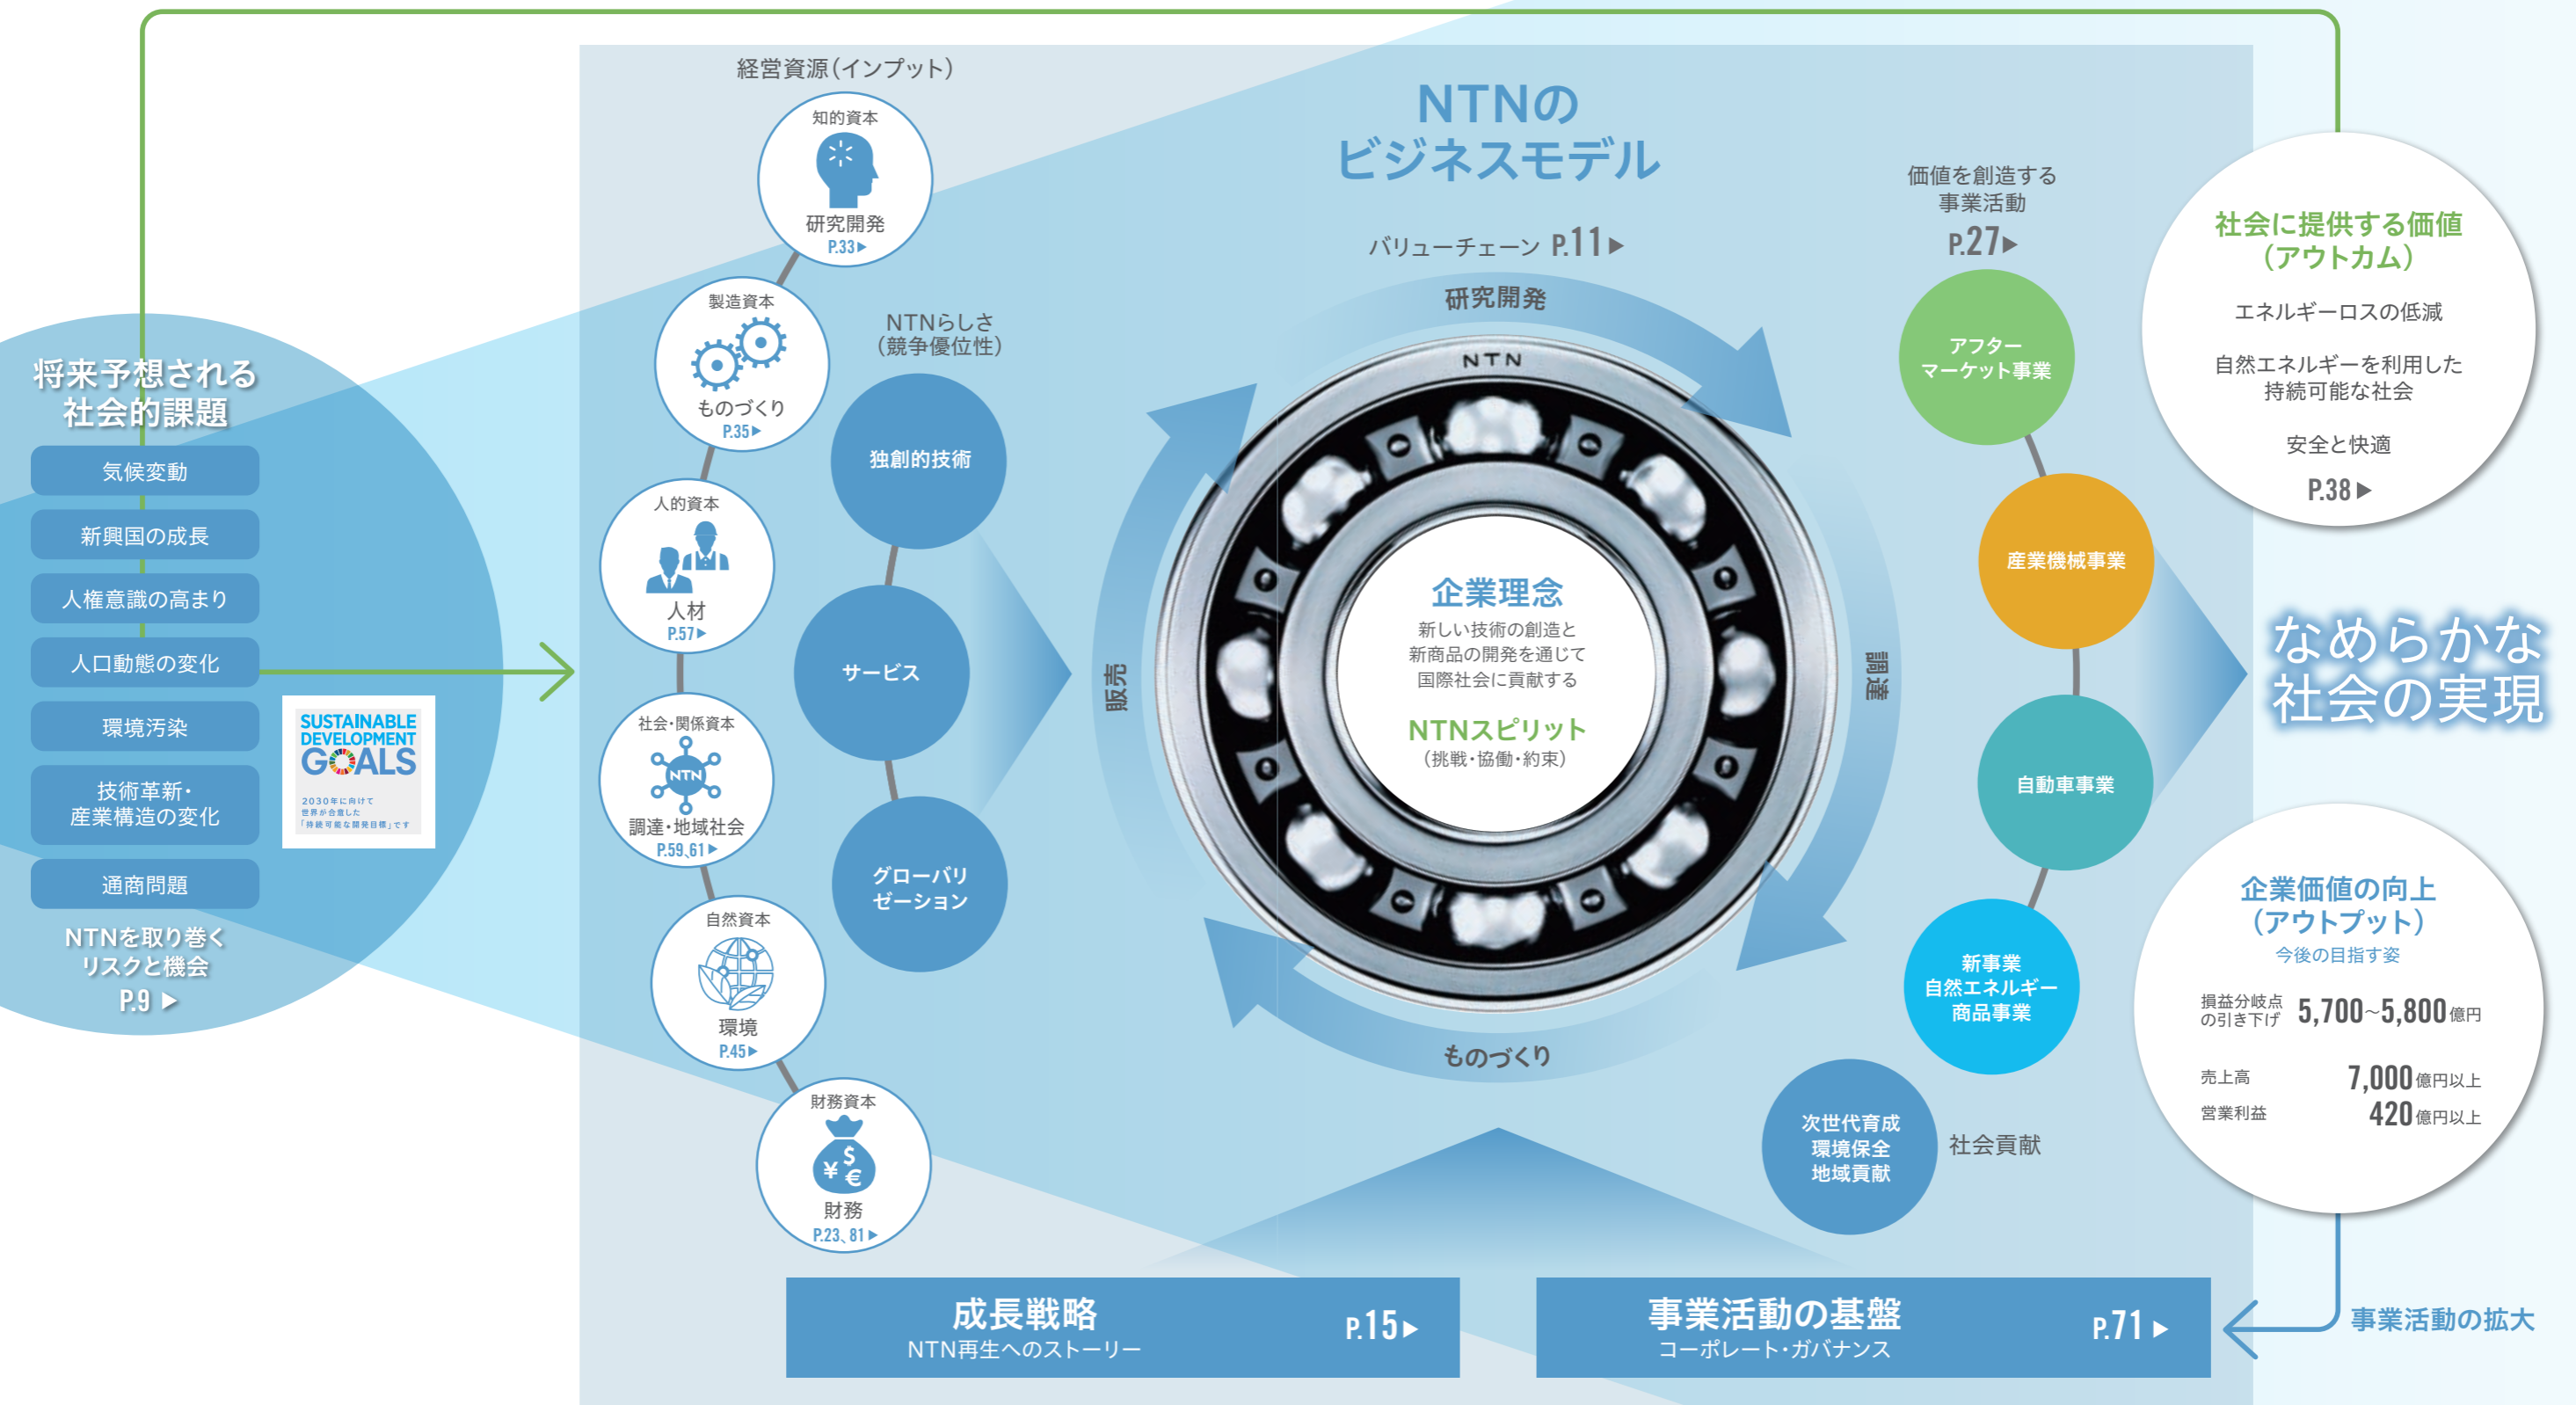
将来予想される社会的課題

気候変動

新興国の成長

人権意識の高まり

人口動態の変化

環境汚染

技術革新・産業構造の変化

通商問題

NTNを取り巻くリスクと機会
P.9 ▶

SUSTAINABLE DEVELOPMENT GOALS
2030年に向けて世界が合意した「持続可能な開発目標」です

経営資源（インプット）

知的資本
研究開発
P.33 ▶

製造資本
ものづくり
P.35 ▶

人的資本
人材
P.57 ▶

社会・関係資本
NTN
調達・地域社会
P.59、61 ▶

自然資本
環境
P.45 ▶

財務資本
¥ $ €
財務
P.23、81 ▶

NTNらしさ（競争優位性）

独創的技術

サービス

グローバリゼーション

NTNのビジネスモデル

バリューチェーン P.11 ▶

研究開発

販売

調達

ものづくり

NTN

企業理念
新しい技術の創造と新商品の開発を通じて国際社会に貢献する

NTNスピリット
（挑戦・協働・約束）

価値を創造する事業活動
P.27 ▶

アフターマーケット事業

産業機械事業

自動車事業

新事業
自然エネルギー商品事業

次世代育成
環境保全
地域貢献

社会貢献

社会に提供する価値（アウトカム）

エネルギーロスの低減

自然エネルギーを利用した持続可能な社会

安全と快適

P.38 ▶

なめらかな社会の実現

企業価値の向上（アウトプット）
今後の目指す姿

損益分岐点の引き下げ 5,700~5,800億円

売上高 7,000億円以上

営業利益 420億円以上

成長戦略
NTN再生へのストーリー
P.15 ▶

事業活動の基盤
コーポレート・ガバナンス
P.71 ▶

事業活動の拡大